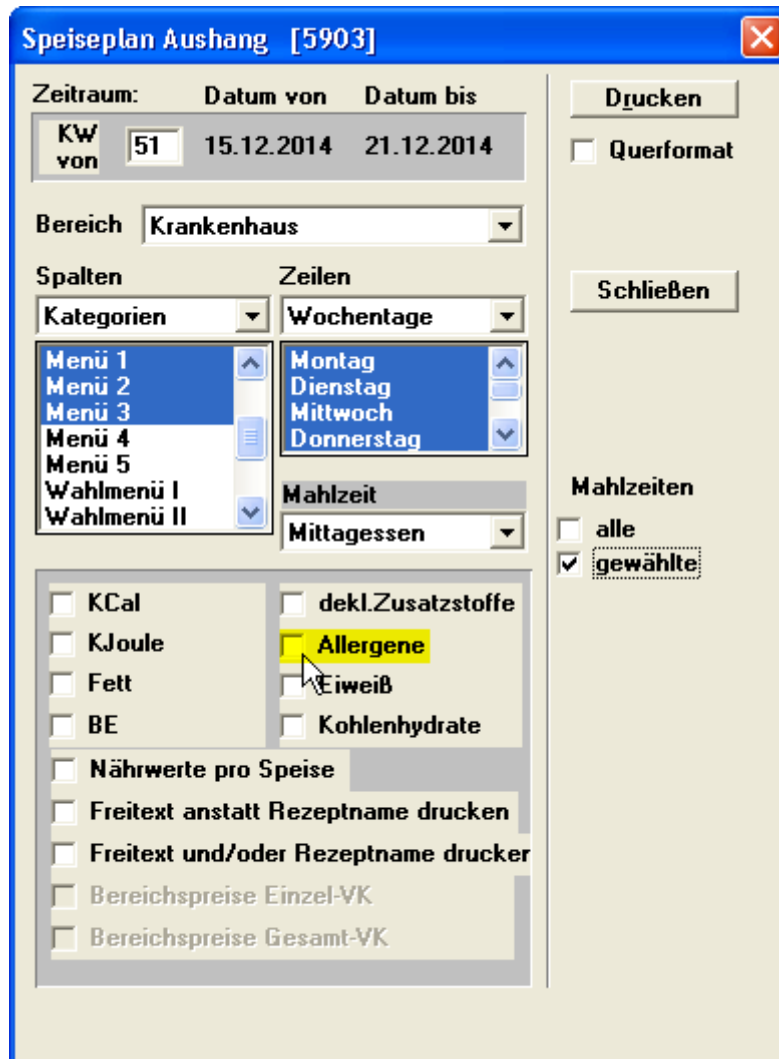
Speiseplan Aushang [5903]

Zeitraum: Datum von Datum bis

KW von 51 15.12.2014 21.12.2014

Drucken

Querformat

Bereich Krankenhaus

Spalten

Kategorien

Menü 1
Menü 2
Menü 3
Menü 4
Menü 5
Wahlmenü I
Wahlmenü II

Zeilen

Wochentage

Montag
Dienstag
Mittwoch
Donnerstag

Schließen

Mahlzeit

Mittagessen

Mahlzeiten

alle

gewählte

KCal

KJoule

Fett

BE

dekl.Zusatzstoffe

Allergene

Eiweiß

Kohlenhydrate

Nährwerte pro Speise

Freitext anstatt Rezeptname drucken

Freitext und/oder Rezeptname drucker

Bereichspreise Einzel-VK

Bereichspreise Gesamt-VK